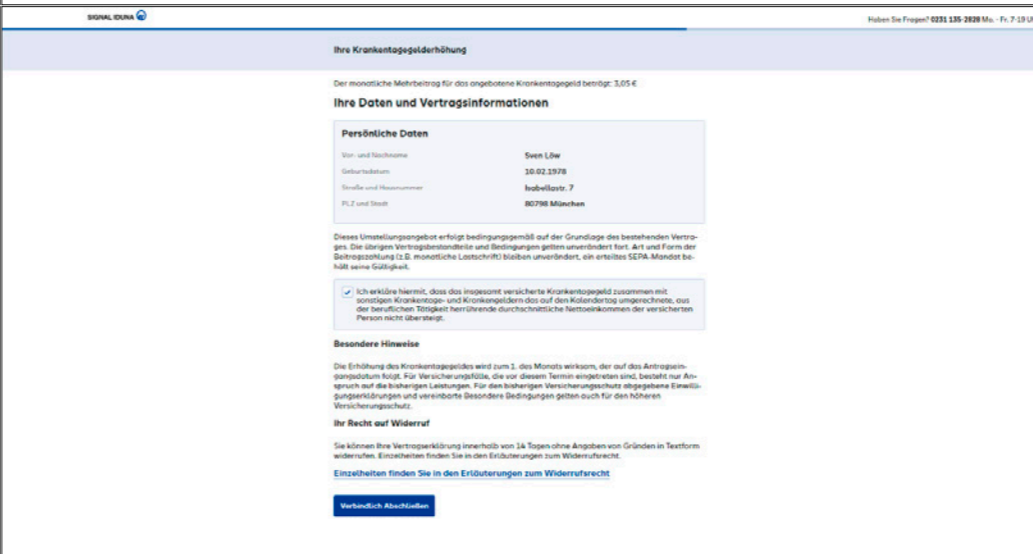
SIGNAL IDUNA

Haben Sie Fragen? 0231 135-2828 Mo. - Fr. 7-19 U

Ihre Krankentagegelderhöhung

Der monatliche Mehrbeitrag für das angebotene Krankentagegeld beträgt: 3,05 €

Ihre Daten und Vertragsinformationen

Persönliche Daten

| | |
|---|---|
| Vor- und Nachname | Sven Löw |
| Geburtsdatum | 10.02.1978 |
| Straße und Hausnummer | Isabellastr. 7 |
| PLZ und Stadt | 80798 München |

Dieses Umstellungsangebot erfolgt bedingungsgemäß auf der Grundlage des bestehenden Vertrages. Die übrigen Vertragsbestandteile und Bedingungen gelten unverändert fort. Art und Form der Beitragszahlung (z.B. monatliche Lastschrift) bleiben unverändert, ein erteiltes SEPA-Mandat behält seine Gültigkeit.

Ich erkläre hiermit, dass das insgesamt versicherte Krankentagegeld zusammen mit sonstigen Krankentage- und Krankengeldern das auf den Kalendertag umgerechnete, aus der beruflichen Tätigkeit herrührende durchschnittliche Nettoeinkommen der versicherten Person nicht übersteigt.

Besondere Hinweise

Die Erhöhung des Krankentagegeldes wird zum 1. des Monats wirksam, der auf das Antragseingangsdatum folgt. Für Versicherungsfälle, die vor diesem Termin eingetreten sind, besteht nur Anspruch auf die bisherigen Leistungen. Für den bisherigen Versicherungsschutz abgegebene Einwilligungserklärungen und vereinbarte Besondere Bedingungen gelten auch für den höheren Versicherungsschutz.

Ihr Recht auf Widerruf

Sie können Ihre Vertragserklärung innerhalb von 14 Tagen ohne Angaben von Gründen in Textform widerrufen. Einzelheiten finden Sie in den Erläuterungen zum Widerrufsrecht.

Einzelheiten finden Sie in den Erläuterungen zum Widerrufsrecht

Verbindlich Abschließen